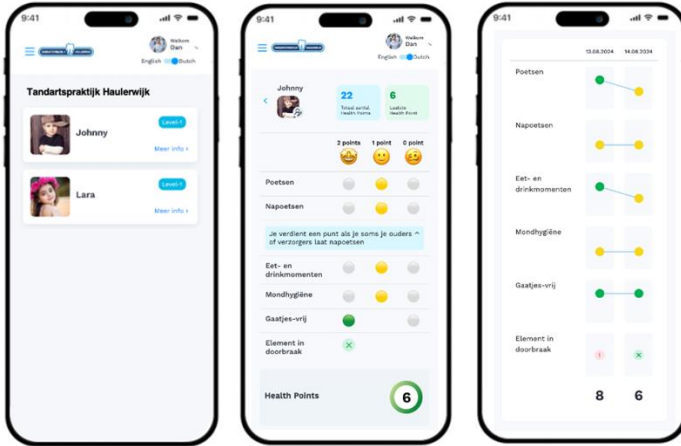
9:41

Welkom Dan

English Dutch

Tandartspraktijk Haulerwijk

Johnny

Level-1

Meer info ›

Lara

Level-1

Meer info ›

9:41

Welkom Dan

English Dutch

Johnny

22
Totaal aantal Health Points

6
Laatste Health Point

2 points

1 point

0 point

Poetsen

Napoetsen

Je verdient een punt als je soms je ouders of verzorgers laat napoetsen

Eet- en drinkmomenten

Mondhygiëne

Gaatjes-vrij

Element in doorbraak

Health Points

6

9:41

13.08.2024

14.08.2024

Poetsen

Napoetsen

Eet- en drinkmomenten

Mondhygiëne

Gaatjes-vrij

Element in doorbraak

8

6